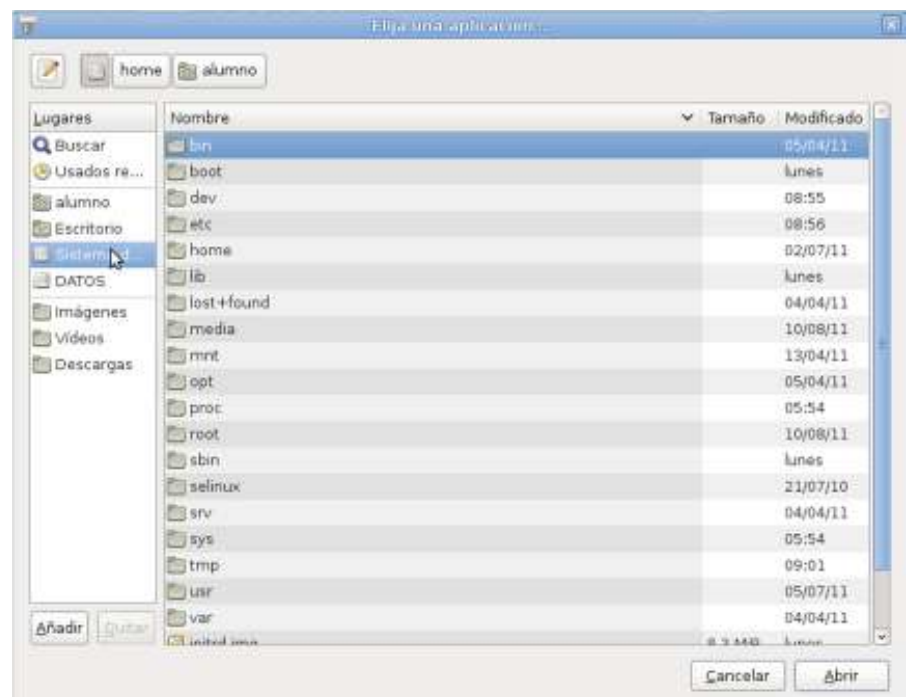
Elija una aplicación...

home alumno

Lugares
Buscar
Usados re...
alumno
Escritorio
Sistema d...
DATOS
Imágenes
Vídeos
Descargas

Añadir Quitar

| Nombre | Tamaño | Modificado |
|---|---|---|
| bin | | 05/04/11 |
| boot | | lunes |
| dev | | 08:55 |
| etc | | 08:56 |
| home | | 02/07/11 |
| lib | | lunes |
| lost+found | | 04/04/11 |
| media | | 10/08/11 |
| mnt | | 13/04/11 |
| opt | | 05/04/11 |
| proc | | 05:54 |
| root | | 10/08/11 |
| sbin | | lunes |
| selinux | | 21/07/10 |
| srv | | 04/04/11 |
| sys | | 05:54 |
| tmp | | 09:01 |
| usr | | 05/07/11 |
| var | | 04/04/11 |
| initrd.img | 8,3 MiB | lunes |

Cancelar Abrir